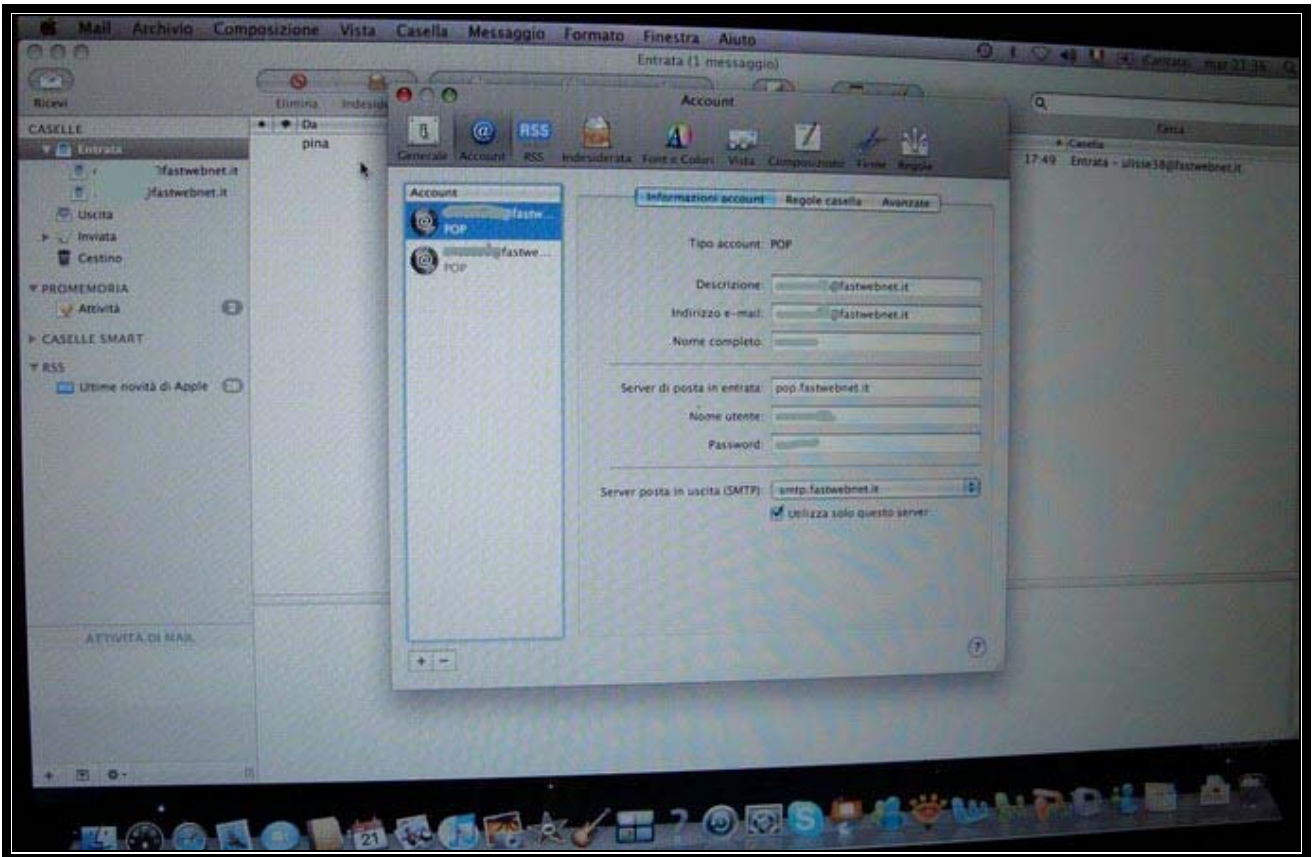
Mail Archivio Composizione Vista Casella Messaggio Formato Finestra Aiuto

Entrata (1 messaggio)

Ricevi

Elimina Indesid

Casella

Data

CASELLE

Entrata

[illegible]fastwebnet.it

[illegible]fastwebnet.it

Uscita

Inviata

Cestino

PROMEMORIA

Attività

CASELLE SMART

RSS

Ultime novità di Apple

ATTIVITÀ DI MAIL

Da

pina

17:49 Entrata - ulisse38@fastwebnet.it

Account

Generale Account RSS Indesiderata Font e Colori Vista Composizione Firme Regole

Account

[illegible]@fastw...
POP

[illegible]@fastwe...
POP

Informazioni account Regole casella Avanzate

Tipo account: POP

Descrizione: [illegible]@fastwebnet.it

Indirizzo e-mail: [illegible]@fastwebnet.it

Nome completo: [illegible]

Server di posta in entrata: pop.fastwebnet.it

Nome utente: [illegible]

Password: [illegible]

Server posta in uscita (SMTP): smtp.fastwebnet.it

Utilizza solo questo server

21